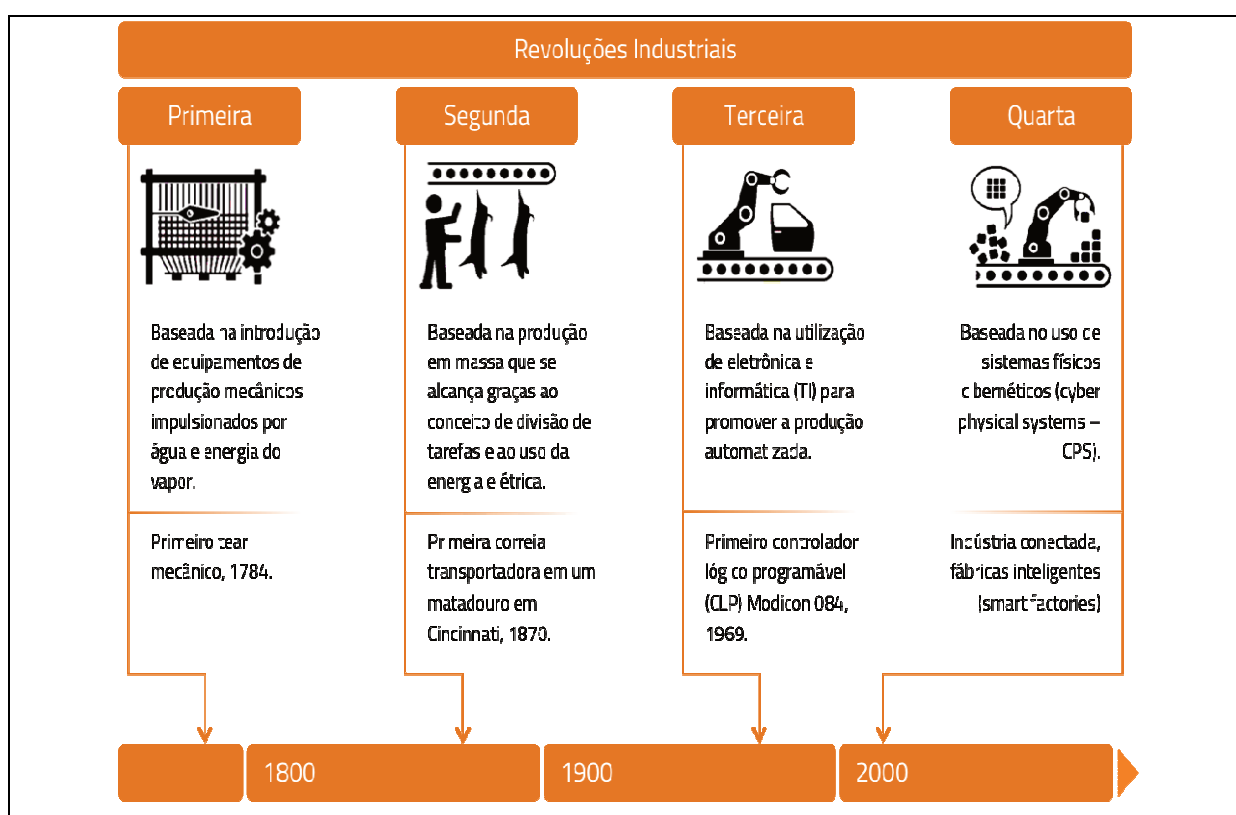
Revoluções Industriais

Primeira

Baseada na introdução de equipamentos de produção mecânicos impulsionados por água e energia do vapor.

Primeiro tear mecânico, 1784.

Segunda

Baseada na produção em massa que se alcança graças ao conceito de divisão de tarefas e ao uso da energia elétrica.

Primeira correia transportadora em um matadouro em Cincinnati, 1870.

Terceira

Baseada na utilização de eletrônica e informática (TI) para promover a produção automatizada.

Primeiro controlador lógico programável (CLP) Modicon 084, 1969.

Quarta

Baseada no uso de sistemas físicos cibernéticos (cyber physical systems – CPS).

Indústria conectada, fábricas inteligentes (smart factories)

1800

1900

2000